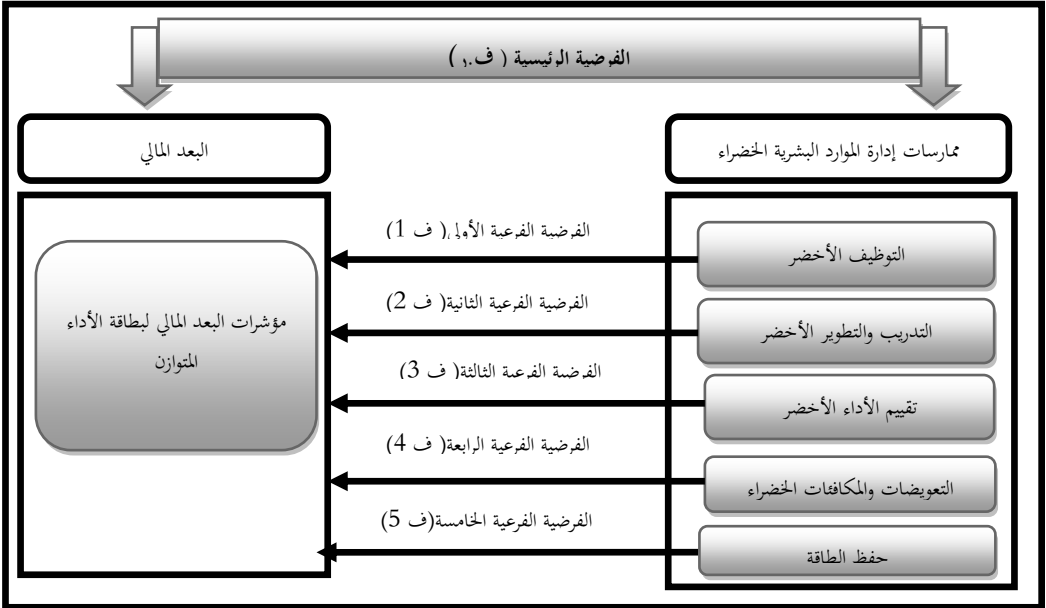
الفرضية الرئيسية ( ف.١ )

ممارسات إدارة الموارد البشرية الخضراء

البعد المالي

التوظيف الأخضر

التدريب والتطوير الأخضر

تقييم الأداء الأخضر

التعويضات والمكافئات الخضراء

حفظ الطاقة

الفرضية الفرعية الأولى( ف 1)

الفرضية الفرعية الثانية( ف 2)

الفرضية الفرعية الثالثة( ف 3)

الفرضية الفرعية الرابعة( ف 4)

الفرضية الفرعية الخامسة(ف 5)

مؤشرات البعد المالي لبطاقة الأداء المتوازن